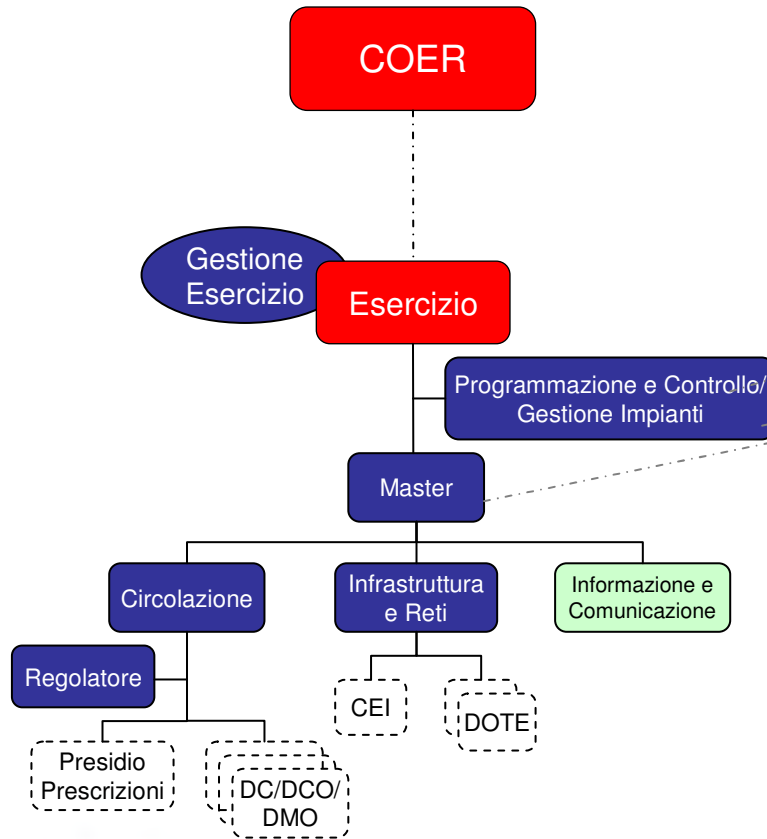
COER

Gestione Esercizio

Esercizio

Programmazione e Controllo/ Gestione Impianti

Master

Circolazione

Infrastruttura e Reti

Informazione e Comunicazione

Regolatore

CEI

DOTE

Presidio Prescrizioni

DC/DCO/ DMO